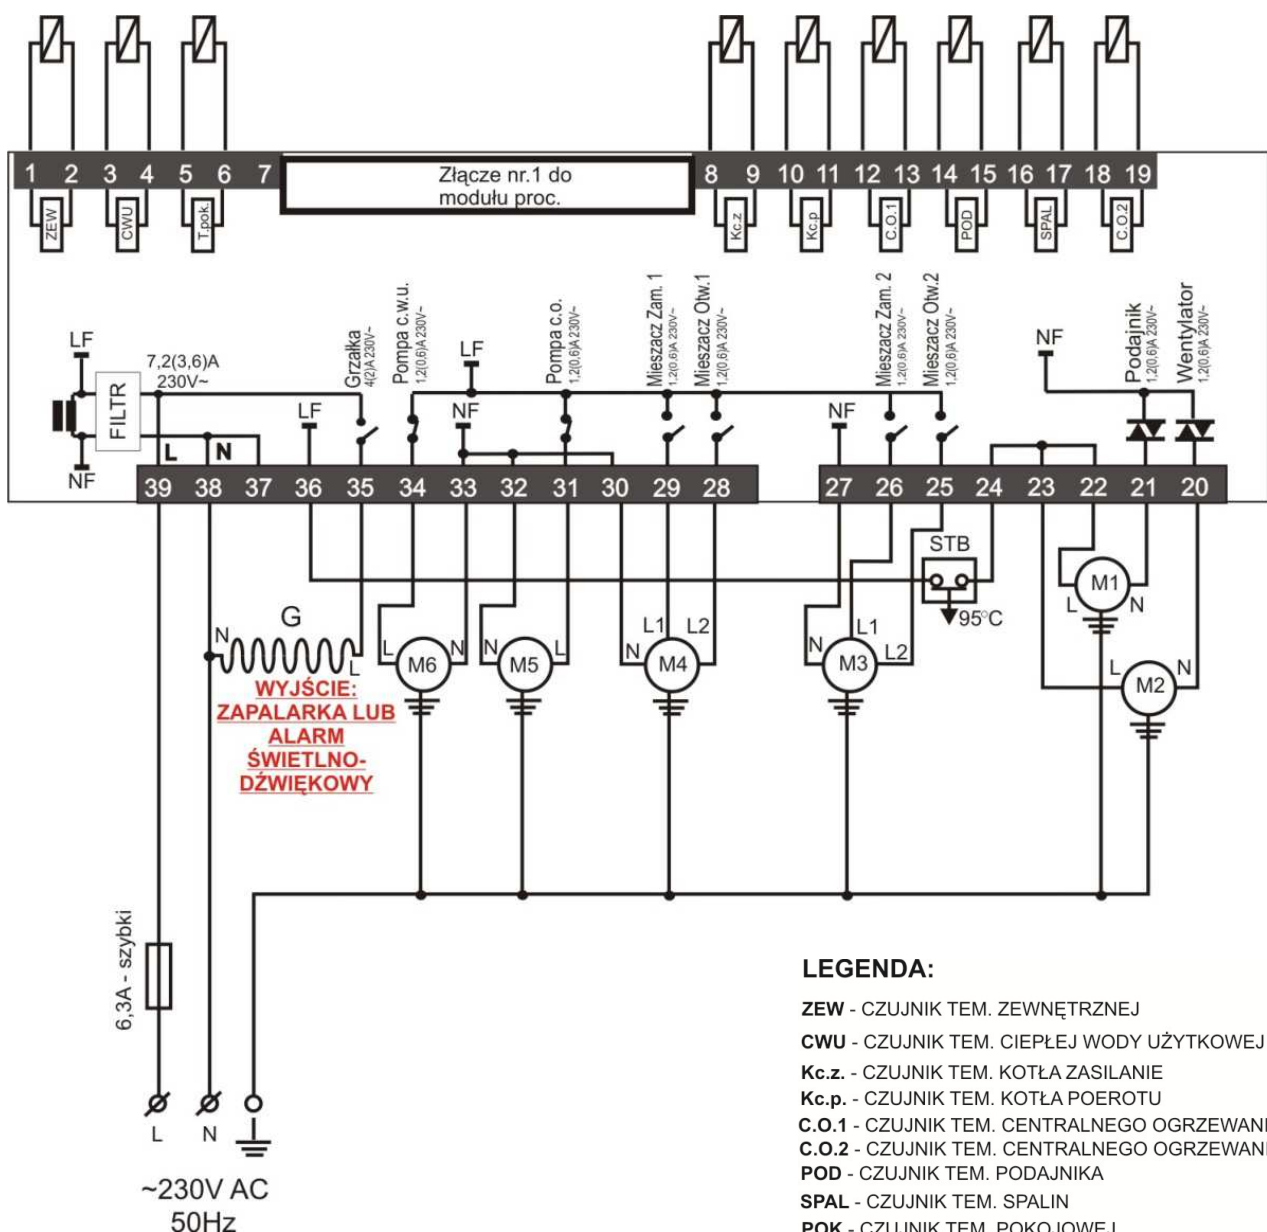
1 2 3 4 5 6 7 Złącze nr.1 do modułu proc. 8 9 10 11 12 13 14 15 16 17 18 19

ZEW CWU T.pok. Kc.z Kc.p C.O.1 POD SPAL C.O.2

Grzałka 4(2)A 230V~
Pompa c.w.u. 1,2(0,6)A 230V~
Pompa c.o. 1,2(0,6)A 230V~
Mieszacz Zam. 1 1,2(0,6)A 230V~
Mieszacz Otw.1 1,2(0,6)A 230V~
Mieszacz Zam. 2 1,2(0,6)A 230V~
Mieszacz Otw.2 1,2(0,6)A 230V~
Podajnik 1,2(0,6)A 230V~
Wentylator 1,2(0,6)A 230V~

LF 7,2(3,6)A 230V~ FILTR NF LF LF NF NF NF L N

39 38 37 36 35 34 33 32 31 30 29 28 27 26 25 24 23 22 21 20

STB 95°C

G N L M6 N L N M5 L N M4 L1 L2 N M3 L1 L2 M1 L N M2 L N

WYJŚCIE: ZAPALARKA LUB ALARM ŚWIETLNO-DŹWIĘKOWY

6,3A - szybki

L N

~230V AC 50Hz

LEGENDA:
ZEW - CZUJNIK TEM. ZEWNĘTRZNEJ
CWU - CZUJNIK TEM. CIEPŁEJ WODY UŻYTKOWEJ
Kc.z. - CZUJNIK TEM. KOTŁA ZASILANIE
Kc.p. - CZUJNIK TEM. KOTŁA POEROTU
C.O.1 - CZUJNIK TEM. CENTRALNEGO OGRZEWAN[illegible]
C.O.2 - CZUJNIK TEM. CENTRALNEGO OGRZEWAN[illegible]
POD - CZUJNIK TEM. PODAJNIKA
SPAL - CZUJNIK TEM. SPALIN
POK - CZUJNIK TEM. POKOJOWEJ